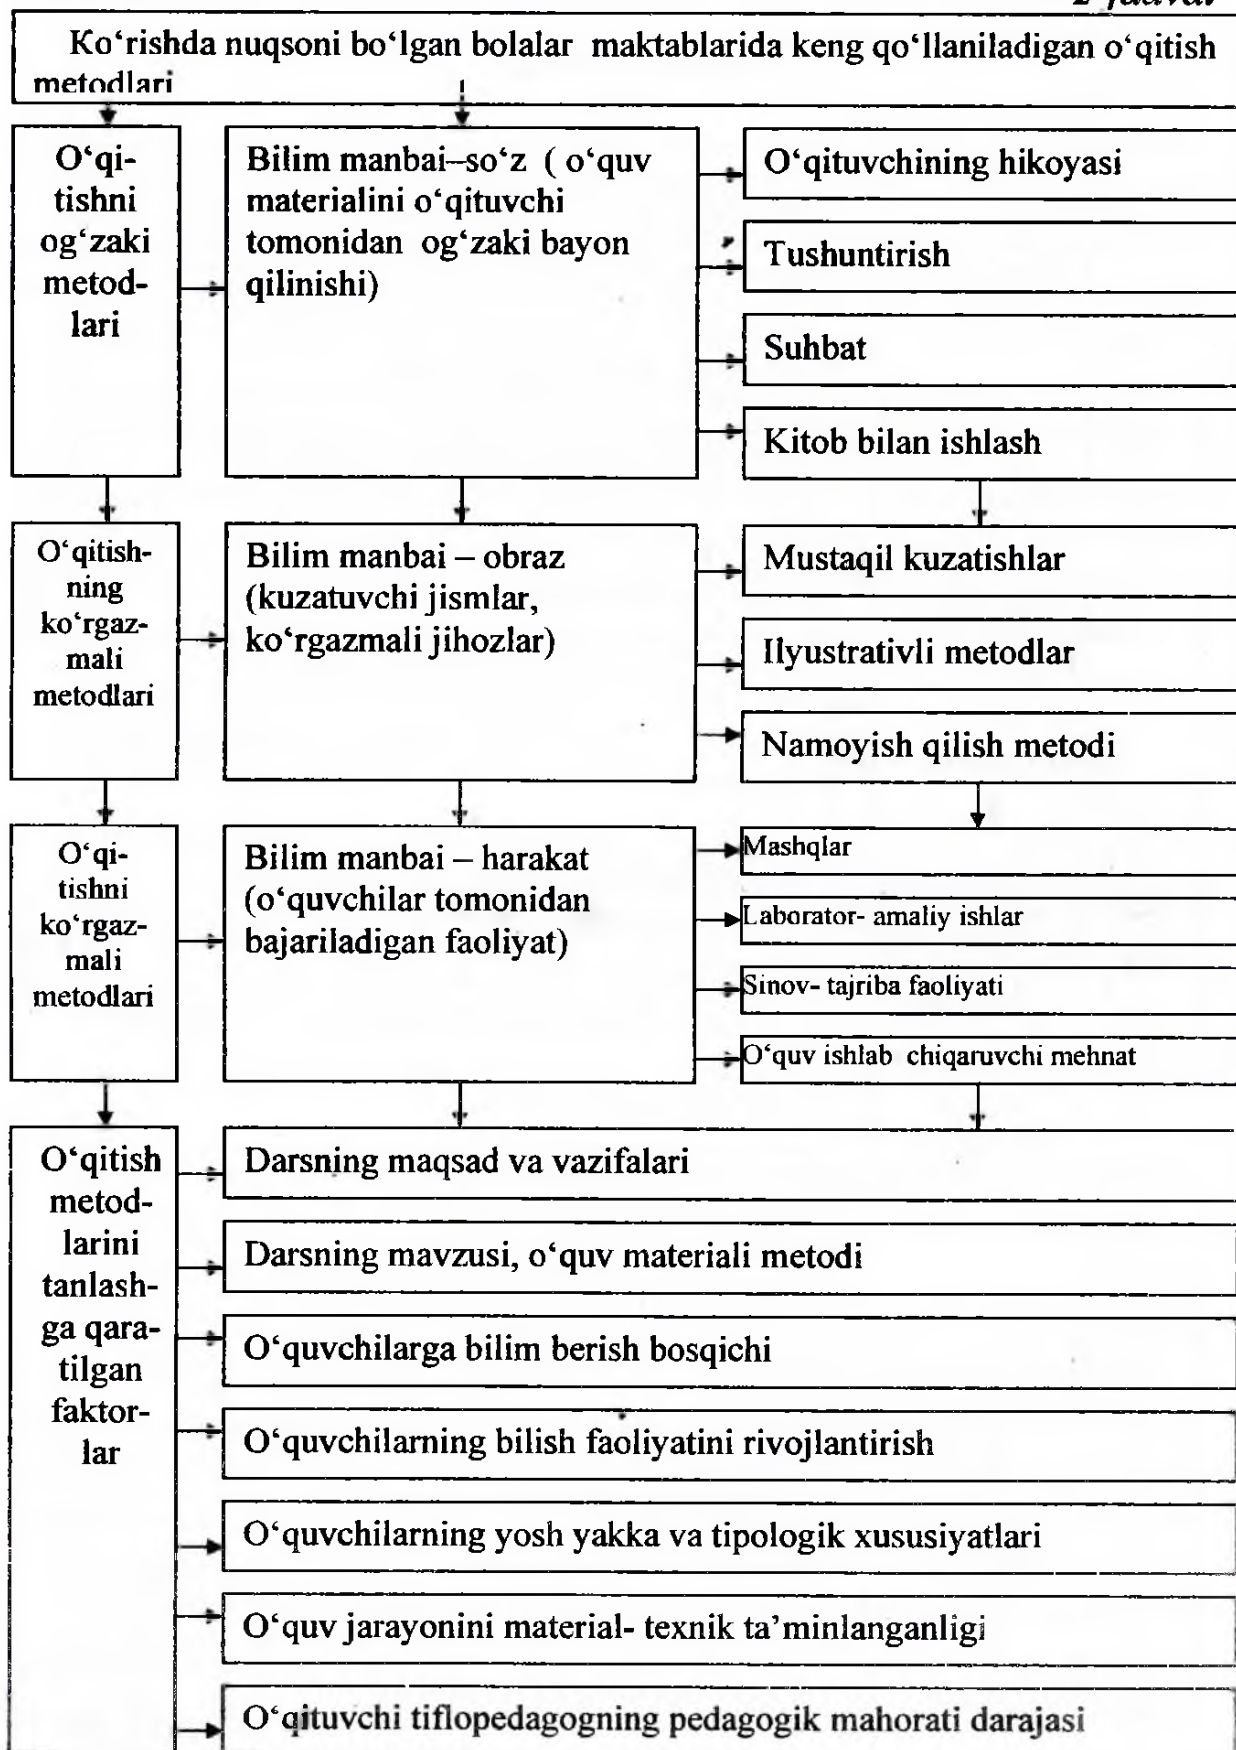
2-jadval

Ko‘rishda nuqsoni bo‘lgan bolalar maktablarida keng qo‘llaniladigan o‘qitish metodlari

O‘qitishni og‘zaki metodlari

Bilim manbai–so‘z ( o‘quv materialini o‘qituvchi tomonidan og‘zaki bayon qilinishi)

O‘qituvchining hikoyasi

Tushuntirish

Suhbat

Kitob bilan ishlash

O‘qitishning ko‘rgazmali metodlari

Bilim manbai – obraz (kuzatuvchi jismlar, ko‘rgazmali jihozlar)

Mustaqil kuzatishlar

Ilyustrativli metodlar

Namoyish qilish metodi

O‘qitishni ko‘rgazmali metodlari

Bilim manbai – harakat (o‘quvchilar tomonidan bajariladigan faoliyat)

Mashqlar

Laborator- amaliy ishlar

Sinov- tajriba faoliyati

O‘quv ishlab chiqaruvchi mehnat

O‘qitish metodlarini tanlashga qaratilgan faktorlar

Darsning maqsad va vazifalari

Darsning mavzusi, o‘quv materiali metodi

O‘quvchilarga bilim berish bosqichi

O‘quvchilarning bilish faoliyatini rivojlantirish

O‘quvchilarning yosh yakka va tipologik xususiyatlari

O‘quv jarayonini material- texnik ta’minlanganligi

O‘qituvchi tiflopedagogning pedagogik mahorati darajasi